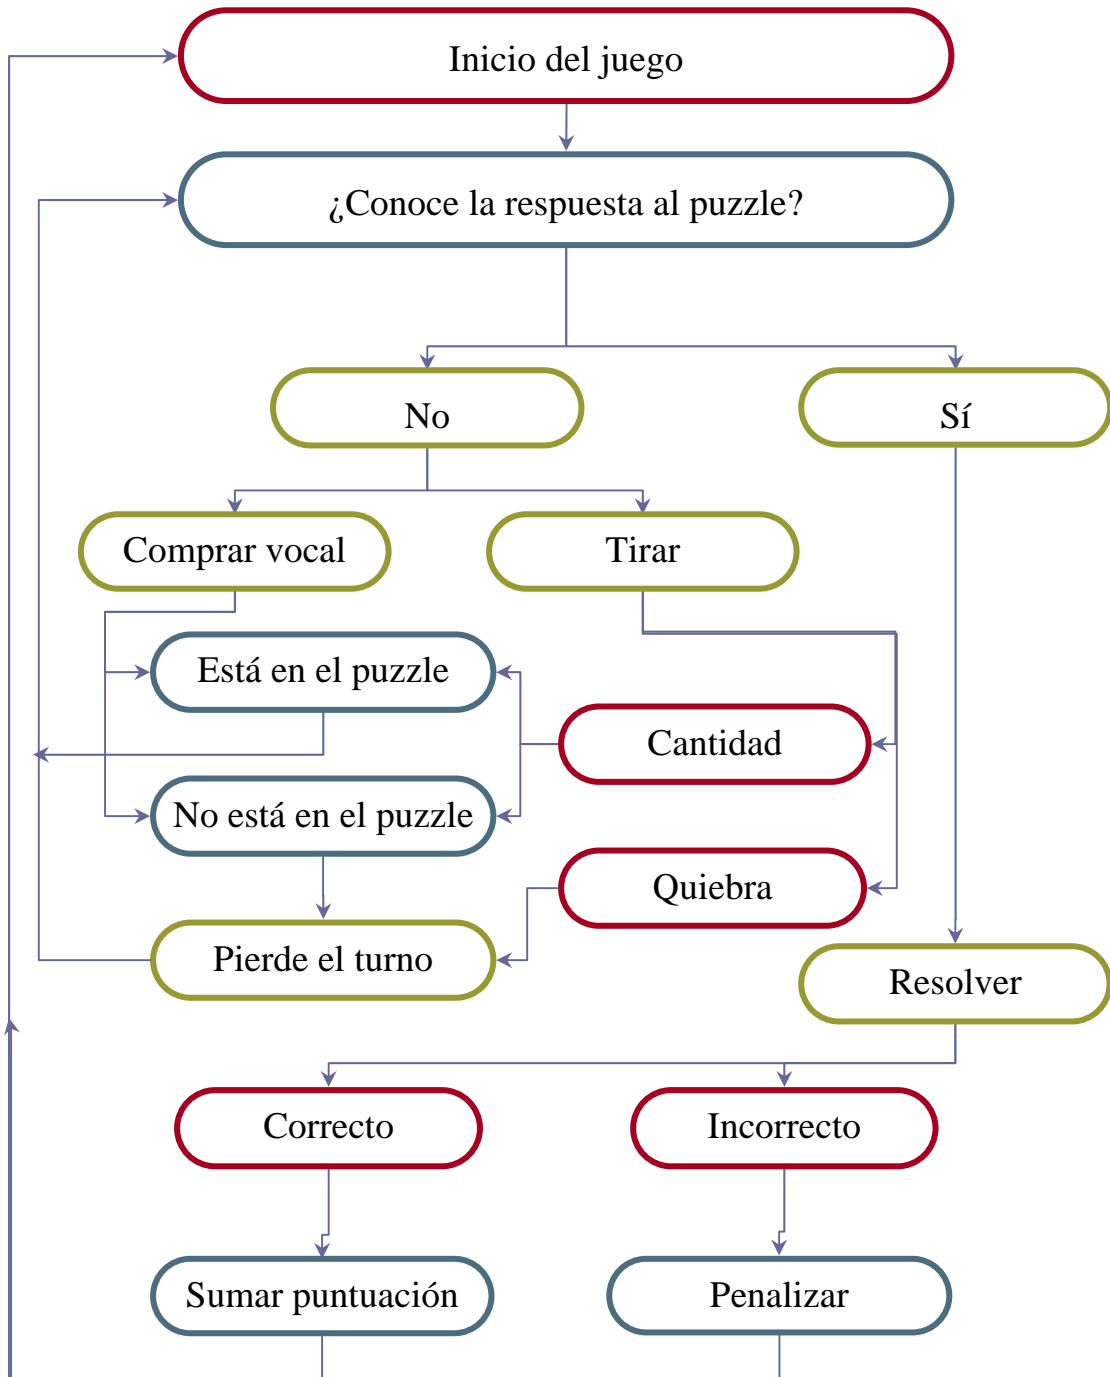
Inicio del juego

¿Conoce la respuesta al puzzle?

No

Sí

Comprar vocal

Tirar

Está en el puzzle

Cantidad

No está en el puzzle

Quiebra

Pierde el turno

Resolver

Correcto

Incorrecto

Sumar puntuación

Penalizar